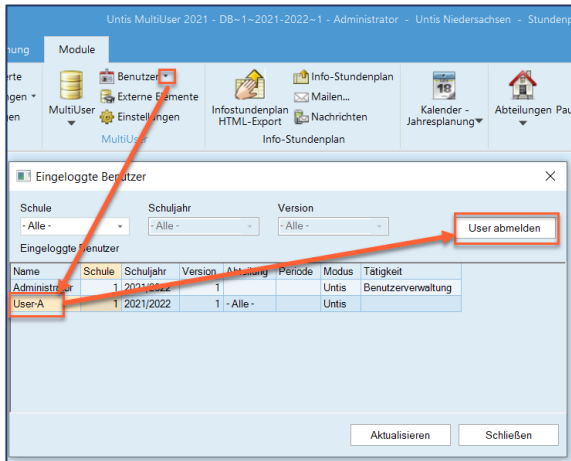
Untis MultiUser 2021 - DB~1~2021-2022~1 - Administrator - Untis Niedersachsen - Stundenpl

nung Module

rte
ngen
en

MultiUser

Benutzer
Externe Elemente
Einstellungen

MultiUser

Infostundenplan HTML-Export

Info-Stundenplan
Mailen...
Nachrichten

Info-Stundenplan

Kalender - Jahresplanung

Abteilungen Pau

Eingeloggte Benutzer

Schule
- Alle -

Schuljahr
- Alle -

Version
- Alle -

User abmelden

Eingeloggte Benutzer

| Name | Schule | Schuljahr | Version | Abteilung | Periode | Modus | Tätigkeit |
|---|---|---|---|---|---|---|---|
| Administrator | 1 | 2021/2022 | 1 | | | Untis | Benutzerverwaltung |
| User-A | 1 | 2021/2022 | 1 | - Alle - | | Untis | |

Aktualisieren

Schließen